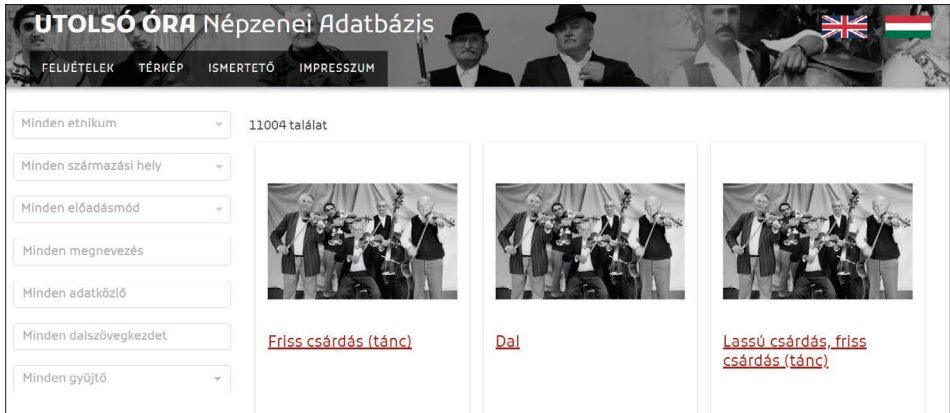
UTOLSÓ ÓRA Népzenei Adatbázis

FELVÉTELEK TÉRKÉP ISMERTETŐ IMPRESSZUM

Minden etnikum

Minden származási hely

Minden előadásmód

Minden megnevezés

Minden adatközlő

Minden dalszövegkezdet

Minden gyűjtő

11004 találat

Friss csárdás (tánc)

Dal

Lassú csárdás, friss csárdás (tánc)